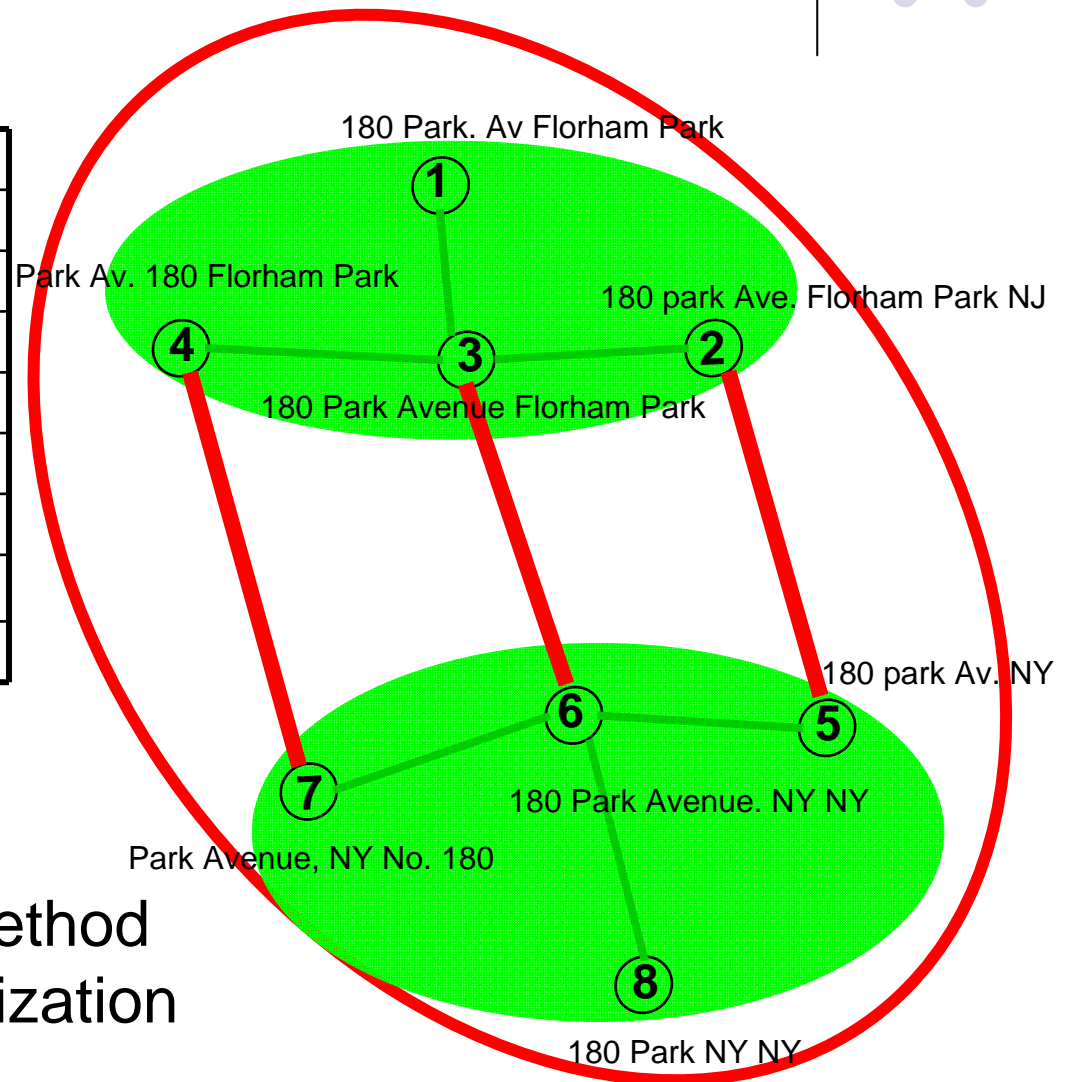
180 Park. Av Florham Park

1

Park Av. 180 Florham Park

180 park Ave. Florham Park NJ

4

3

2

180 Park Avenue Florham Park

180 park Av. NY

6

5

7

180 Park Avenue. NY NY

Park Avenue, NY No. 180

ethod
ization

8

180 Park NY NY